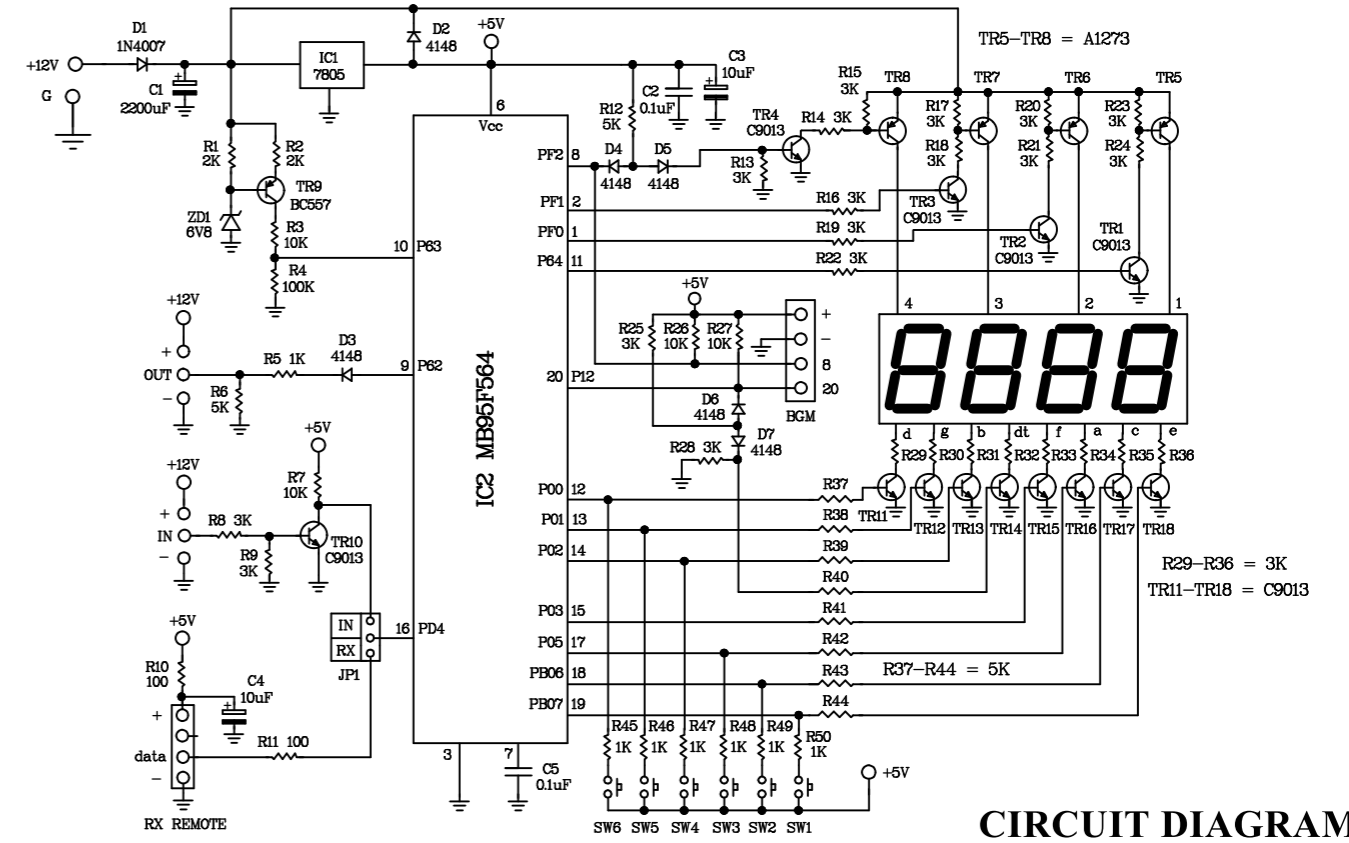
D1
1N4007
+12V
G
C1
2200uF
IC1
7805
D2
4148
+5V
C3
10uF
C2
0.1uF
TR5–TR8 = A1273
R15
3K
TR8
TR7
TR6
TR5
R17
3K
R20
3K
R23
3K
R18
3K
R21
3K
R24
3K
TR4
C9013
R14 3K
R13
3K
R12
5K
R1
2K
R2
2K
TR9
BC557
ZD1
6V8
R3
10K
R4
100K
6
Vcc
PF2 8
D4
4148
D5
4148
PF1 2
R16 3K
TR3
C9013
PF0 1
R19 3K
TR2
C9013
TR1
C9013
P64 11
R22 3K
10 P63
+12V
+
OUT
−
R5 1K
D3
4148
9 P62
R6
5K
IC2 MB95F564
+5V
R25
3K
R26
10K
R27
10K
+
−
8
20
BGM
20 P12
D6
4148
D7
4148
R28 3K
4
3
2
1
d
g
b
dt
f
a
c
e
R29
R30
R31
R32
R33
R34
R35
R36
+5V
R7
10K
+12V
+
IN
−
R8 3K
R9
3K
TR10
C9013
P00 12
R37
TR11
TR12
TR13
TR14
TR15
TR16
TR17
TR18
P01 13
R38
P02 14
R39
R40
R29–R36 = 3K
TR11–TR18 = C9013
P03 15
R41
IN
RX
JP1
16 PD4
P05 17
R42
PB06 18
R43
R37–R44 = 5K
PB07 19
R44
+5V
R10
100
C4
10uF
+
data
−
R11 100
RX REMOTE
3
7
C5
0.1uF
R45
1K
R46
1K
R47
1K
R48
1K
R49
1K
R50
1K
+5V
SW6
SW5
SW4
SW3
SW2
SW1
CIRCUIT DIAGRAM